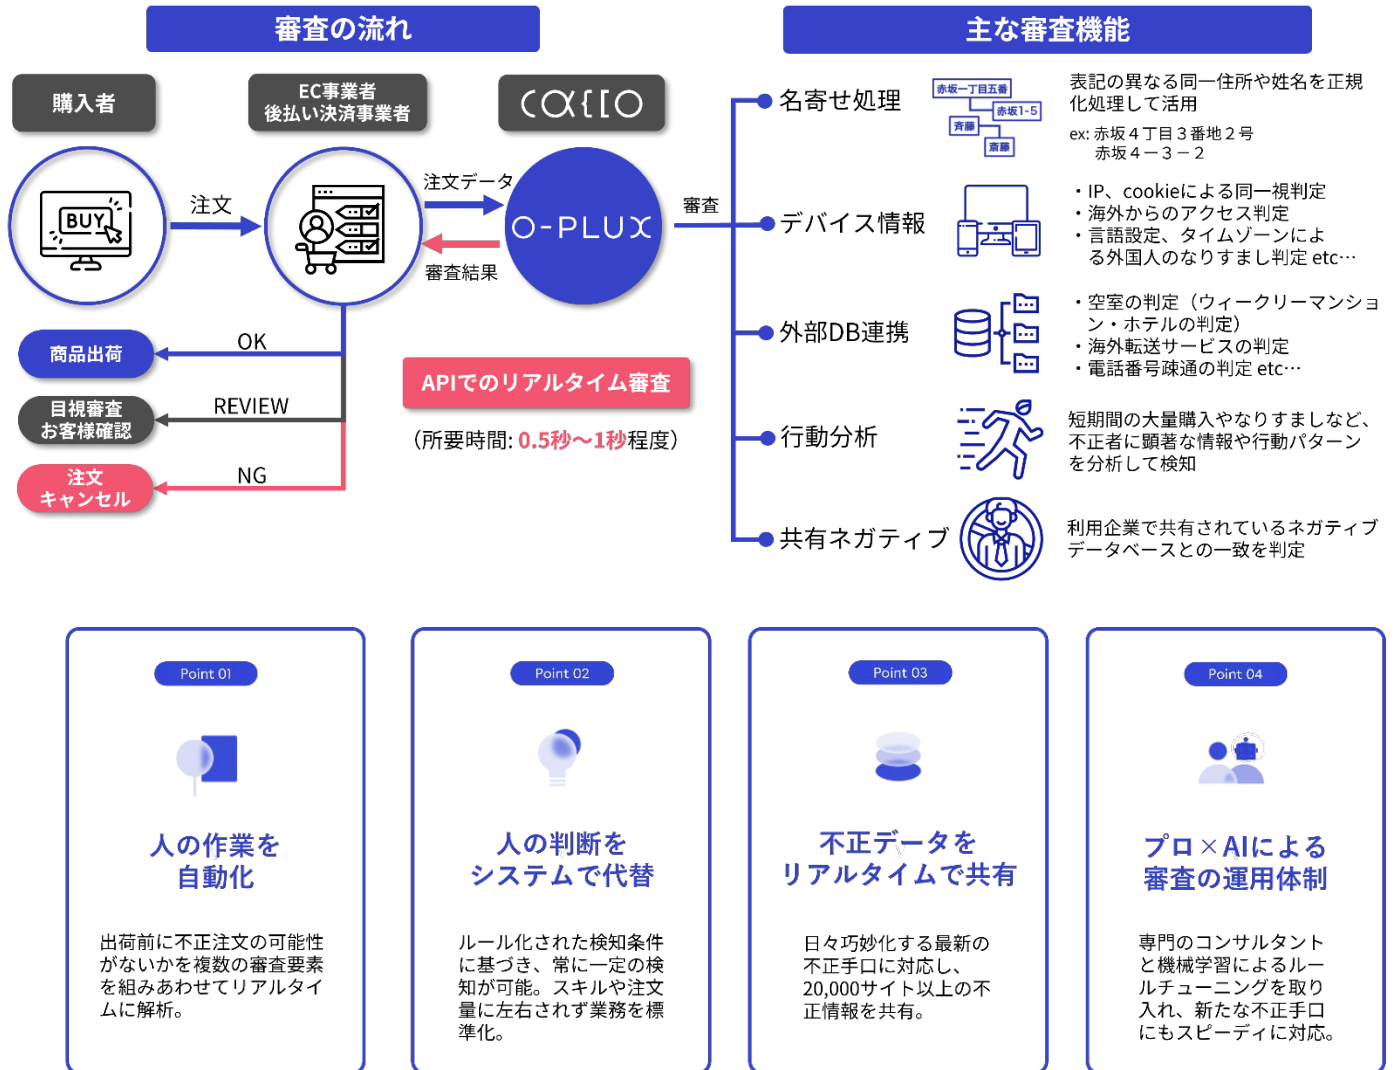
審査の流れ

主な審査機能

購入者

EC事業者
後払い決済事業者

cacco

BUY

注文

注文データ

審査結果

O-PLUX

審査

商品出荷

OK

目視審査
お客様確認

REVIEW

注文
キャンセル

NG

APIでのリアルタイム審査

（所要時間: 0.5秒〜1秒程度）

名寄せ処理

赤坂一丁目五番
赤坂1-5
斉藤
斎藤

表記の異なる同一住所や姓名を正規化処理して活用

ex: 赤坂４丁目３番地２号
赤坂４－３－２

デバイス情報

・IP、cookieによる同一視判定
・海外からのアクセス判定
・言語設定、タイムゾーンによる外国人のなりすまし判定 etc…

外部DB連携

・空室の判定（ウィークリーマンション・ホテルの判定）
・海外転送サービスの判定
・電話番号疎通の判定 etc…

行動分析

短期間の大量購入やなりすましなど、不正者に顕著な情報や行動パターンを分析して検知

共有ネガティブ

利用企業で共有されているネガティブデータベースとの一致を判定

Point 01

人の作業を
自動化

出荷前に不正注文の可能性がないかを複数の審査要素を組みあわせてリアルタイムに解析。

Point 02

人の判断を
システムで代替

ルール化された検知条件に基づき、常に一定の検知が可能。スキルや注文量に左右されず業務を標準化。

Point 03

不正データを
リアルタイムで共有

日々巧妙化する最新の不正手口に対応し、20,000サイト以上の不正情報を共有。

Point 04

プロ×AIによる
審査の運用体制

専門のコンサルタントと機械学習によるルールチューニングを取り入れ、新たな不正手口にもスピーディに対応。